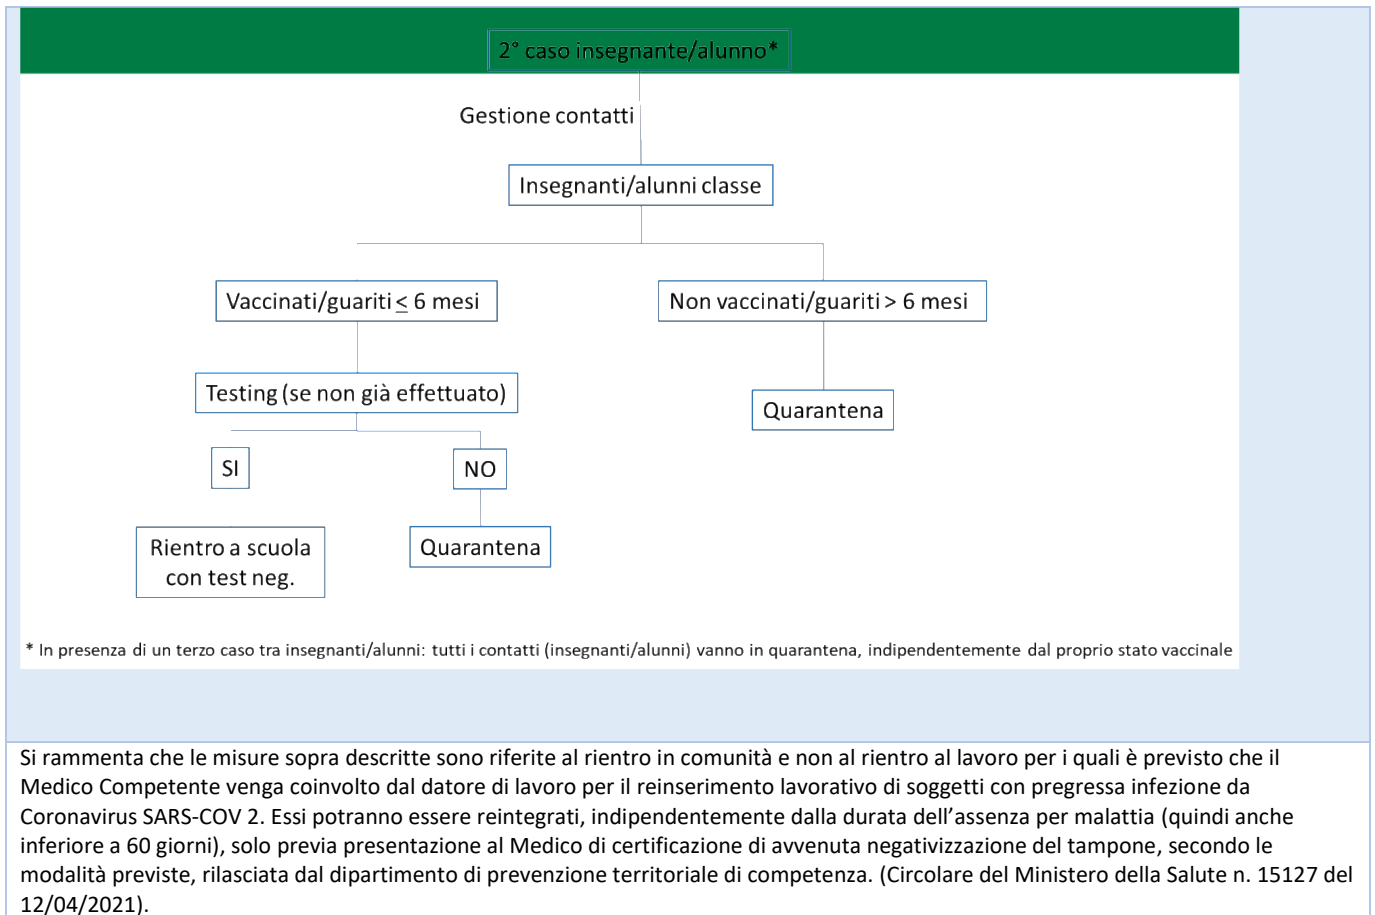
2° caso insegnante/alunno*

Gestione contatti

Insegnanti/alunni classe

Vaccinati/guariti $\leq$ 6 mesi

Non vaccinati/guariti > 6 mesi

Testing (se non già effettuato)

Quarantena

SI

NO

Rientro a scuola con test neg.

Quarantena

* In presenza di un terzo caso tra insegnanti/alunni: tutti i contatti (insegnanti/alunni) vanno in quarantena, indipendentemente dal proprio stato vaccinale

Si rammenta che le misure sopra descritte sono riferite al rientro in comunità e non al rientro al lavoro per i quali è previsto che il Medico Competente venga coinvolto dal datore di lavoro per il reinserimento lavorativo di soggetti con pregressa infezione da Coronavirus SARS-COV 2. Essi potranno essere reintegrati, indipendentemente dalla durata dell'assenza per malattia (quindi anche inferiore a 60 giorni), solo previa presentazione al Medico di certificazione di avvenuta negativizzazione del tampone, secondo le modalità previste, rilasciata dal dipartimento di prevenzione territoriale di competenza. (Circolare del Ministero della Salute n. 15127 del 12/04/2021).